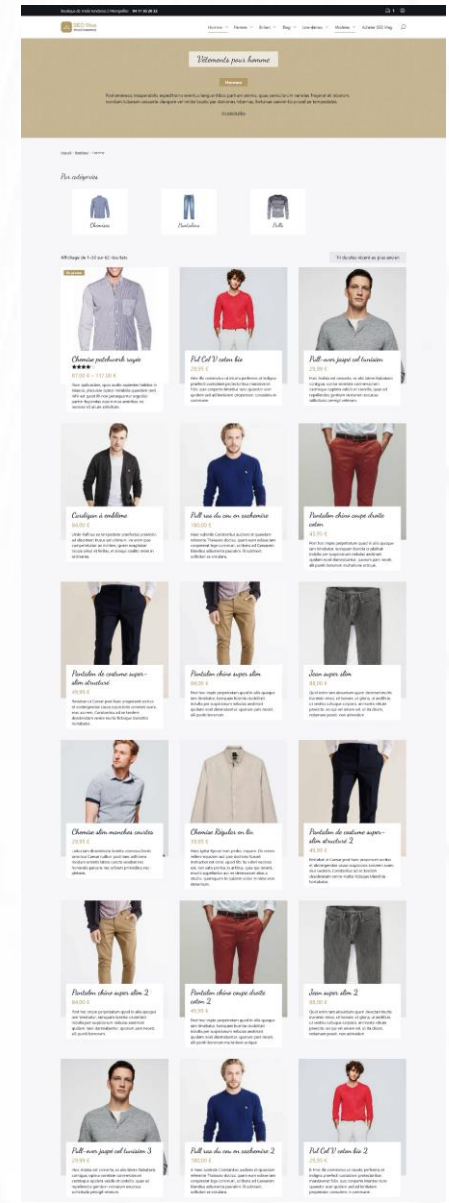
Boutique de mode Montpellier 04 11 93 00 00

SEO Shop

Homme Femme Enfant Blog Livraison Modèles Acheter SEO Shop

Vêtements pour homme

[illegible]

Homme

Accueil / Boutique / Homme

Par catégories

Chemises

Pantalons

Pulls

Affichage de 1–18 sur 62 résultats

Tri du plus récent au plus ancien

En promo

Chemise patchwork rayée

67,00 € – 117,00 €

Pull Col V coton bio

29,95 €

Pull-over jaspé col tunisien

29,95 €

Cardigan à emblème

84,00 €

Pull col rond en cachemire

180,00 €

Pantalon chino coupe droite coton

49,95 €

Pantalon de costume super-slim structuré

49,95 €

Pantalon chino super slim

84,00 €

Jean super slim

88,00 €

Chemise slim manches courtes

29,95 €

Chemise Regular en lin

39,95 €

Pantalon de costume super-slim structuré 2

49,95 €

Pantalon chino super slim 2

84,00 €

Pantalon chino coupe droite coton 2

49,95 €

Jean super slim 2

88,00 €

Pull-over jaspé col tunisien 3

29,95 €

Pull col rond en cachemire 2

180,00 €

Pull Col V coton bio 2

29,95 €